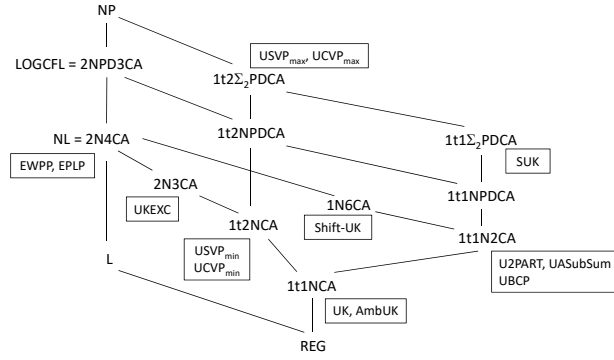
NP

LOGCFL = 2NPD3CA

USVP$_{max}$, UCVP$_{max}$

1t2$\Sigma_2$PDCA

NL = 2N4CA

1t2NPDCA

1t1$\Sigma_2$PDCA

EWPP, EPLP

SUK

2N3CA

1N6CA

1t1NPDCA

UKEXC

1t2NCA

Shift-UK

1t1N2CA

USVP$_{min}$
UCVP$_{min}$

L

U2PART, UASubSum
UBCP

1t1NCA

UK, AmbUK

REG